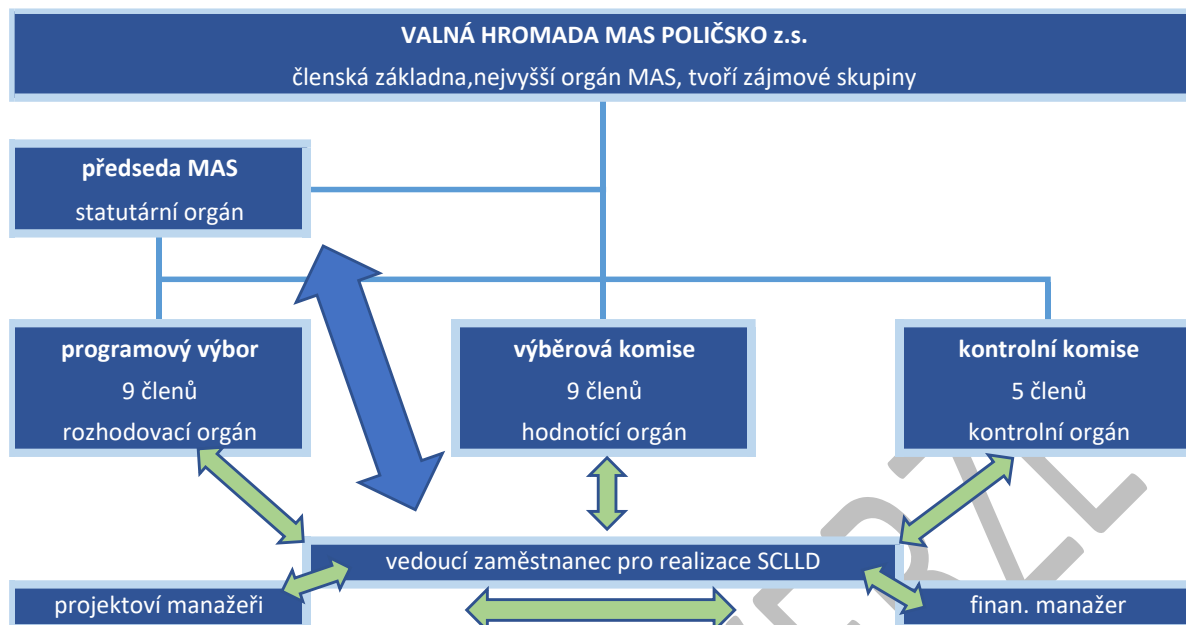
VALNÁ HROMADA MAS POLIČSKO z.s.
členská základna,nejvyšší orgán MAS, tvoří zájmové skupiny

předseda MAS
statutární orgán

programový výbor
9 členů
rozhodovací orgán

výběrová komise
9 členů
hodnotící orgán

kontrolní komise
5 členů
kontrolní orgán

vedoucí zaměstnanec pro realizace SCLLD

projektoví manažeři

finan. manažer